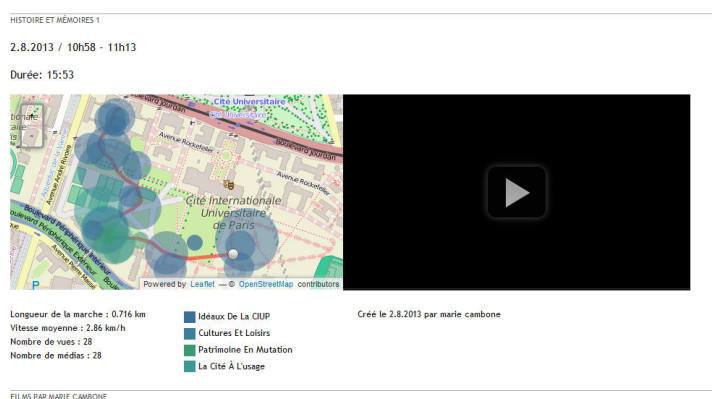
HISTOIRE ET MÉMOIRES 1

2.8.2013 / 10h58 - 11h13

Durée: 15:53

Cité Universitaire

Cité Universitaire

Boulevard Jourdan

Avenue Rockefeller

Boulevard Jourdan

Avenue Rockefeller

Avenue André Rivoire

Cité Internationale Universitaire de Paris

Boulevard Périphérique Intérieur

Boulevard Périphérique Extérieur

Powered by Leaflet — © OpenStreetMap contributors

Longueur de la marche : 0.716 km
Vitesse moyenne : 2.86 km/h
Nombre de vues : 28
Nombre de médias : 28

Idéaux De La CIUP
Cultures Et Loisirs
Patrimoine En Mutation
La Cité À L'usage

Créé le 2.8.2013 par marie cambone

FILMS PAR MARIE CAMBONE